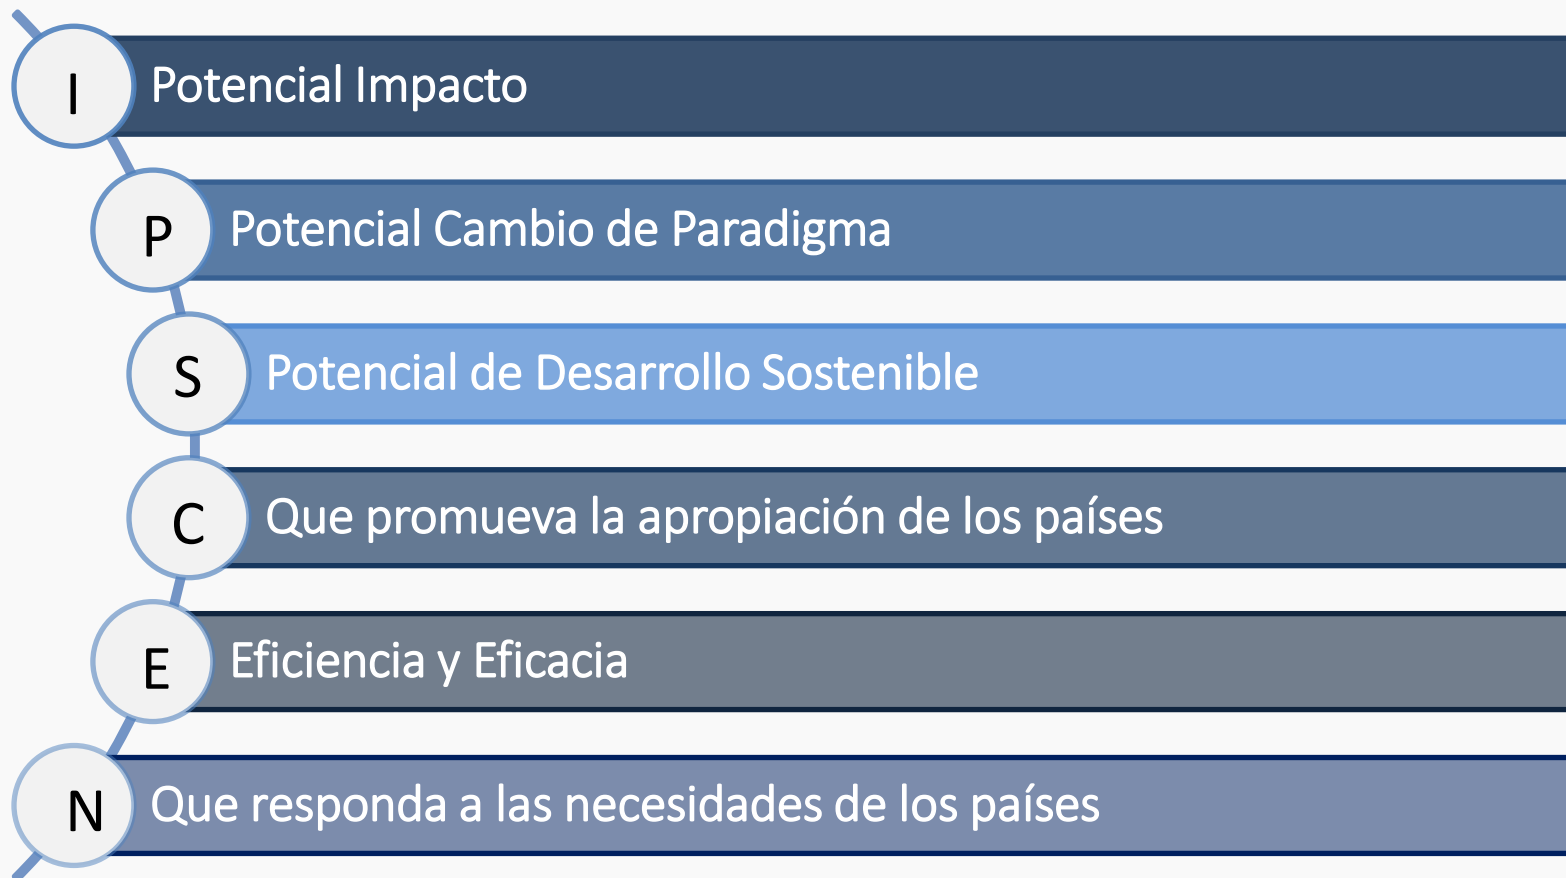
I Potencial Impacto

P Potencial Cambio de Paradigma

S Potencial de Desarrollo Sostenible

C Que promueva la apropiación de los países

E Eficiencia y Eficacia

N Que responda a las necesidades de los países